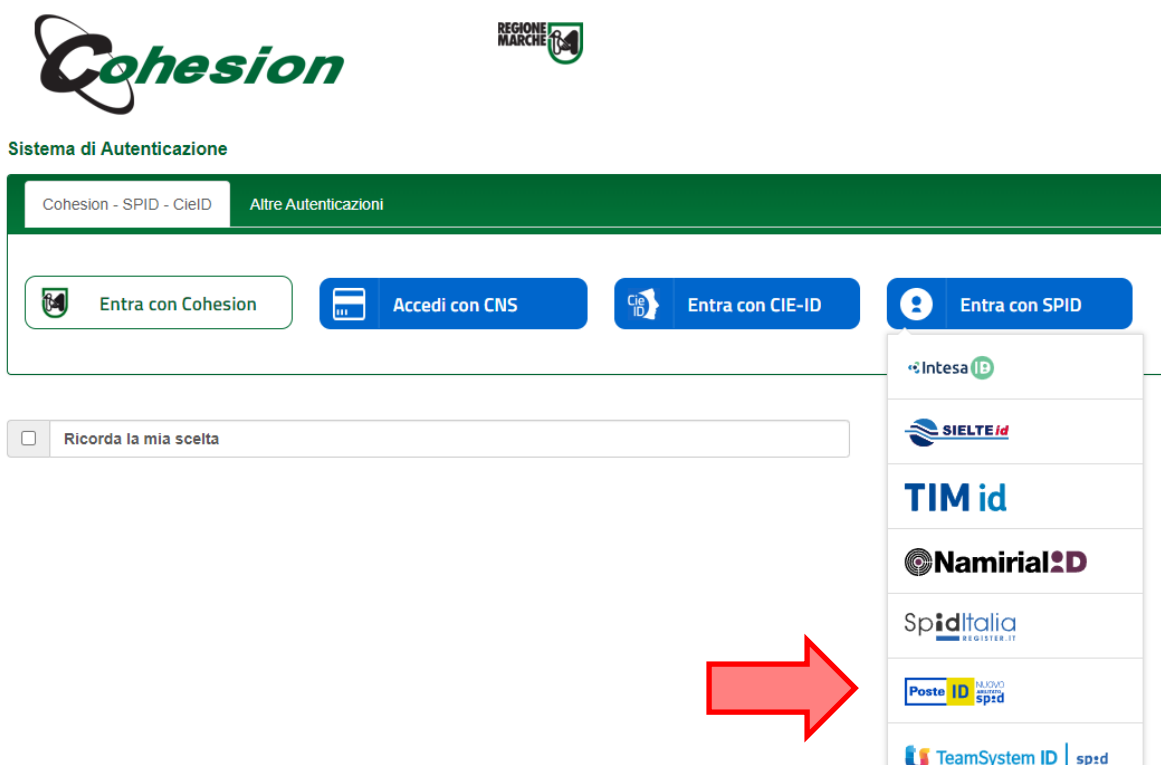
Cohesion

REGIONE MARCHE

Sistema di Autenticazione

Cohesion - SPID - CieID

Altre Autenticazioni

Entra con Cohesion

Accedi con CNS

Cie ID

Entra con CIE-ID

Entra con SPID

Ricorda la mia scelta

Intesa ID

SIELTE id

TIM id

Namirial ID

SpidItalia REGISTER.IT

Poste ID NUOVO ABILITATO spid

TeamSystem ID | spid